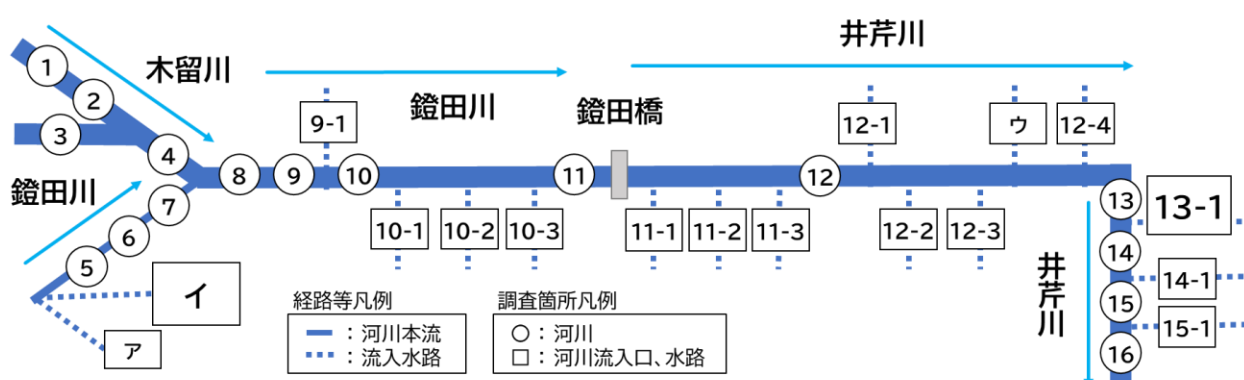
井芹川

木留川

1
2
3
4
鐙田川
7
6
5

9-1
鐙田川
鐙田橋
12-1
ウ
12-4

8
9
10
11
12

10-1
10-2
10-3
11-1
11-2
11-3
12-2
12-3

13
13-1
14
14-1
15
15-1
16

井芹川

イ
ア

経路等凡例
：河川本流
：流入水路

調査箇所凡例
○：河川
□：河川流入口、水路